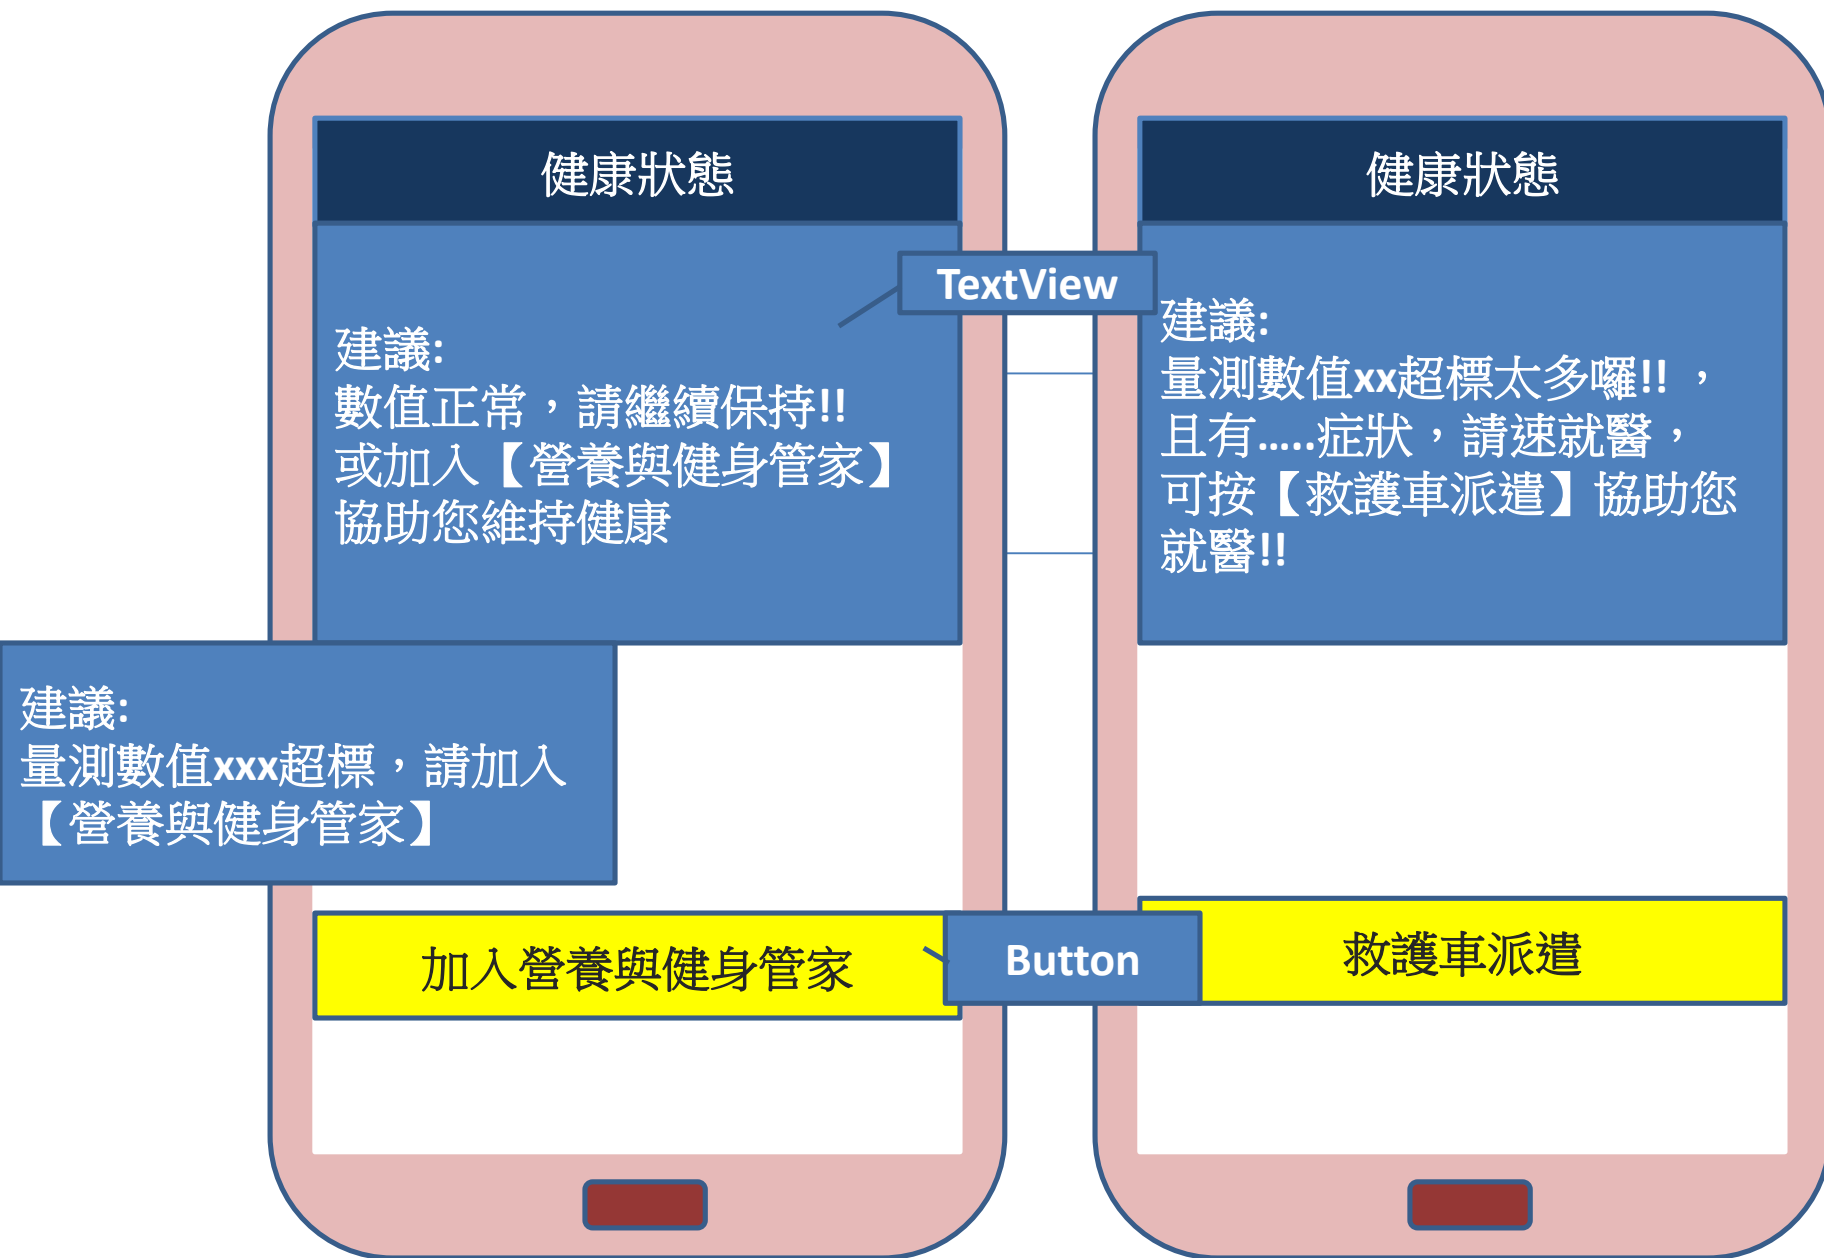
健康狀態

TextView

建議:
數值正常，請繼續保持!!
或加入【營養與健身管家】
協助您維持健康

建議:
量測數值xxx超標，請加入
【營養與健身管家】

加入營養與健身管家

Button

健康狀態

建議:
量測數值xx超標太多囉!!，
且有.....症狀，請速就醫，
可按【救護車派遣】協助您
就醫!!

救護車派遣